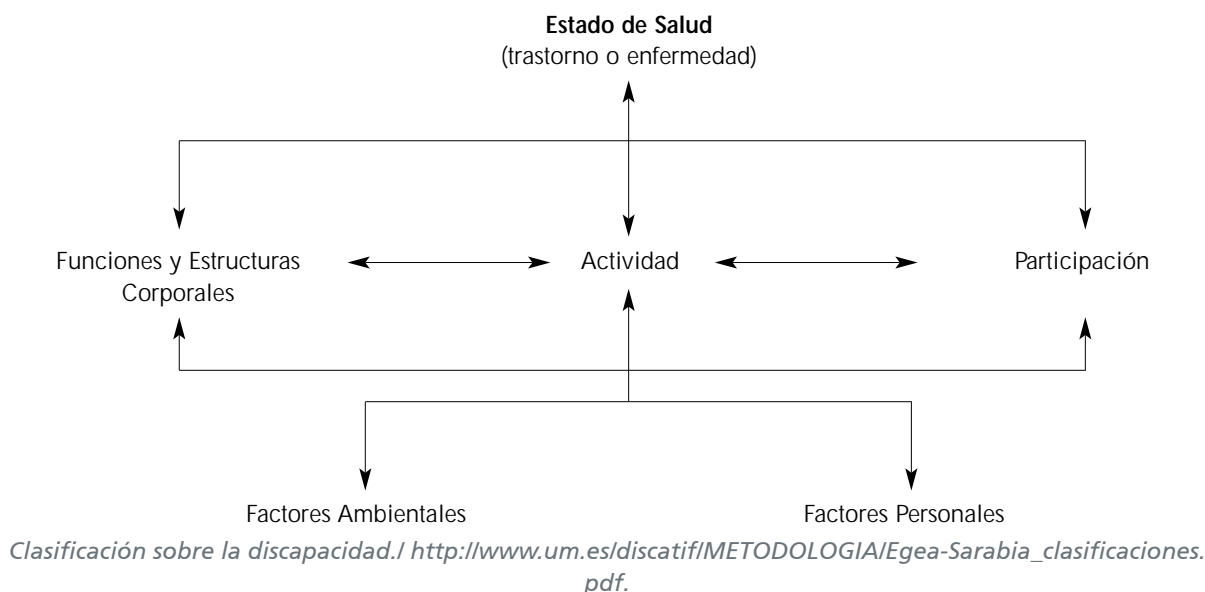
**Estado de Salud**
(trastorno o enfermedad)

Funciones y Estructuras Corporales

Actividad

Participación

Factores Ambientales

Factores Personales

*Clasificación sobre la discapacidad./ http://www.um.es/discatif/METODOLOGIA/Egea-Sarabia_clasificaciones.pdf.*